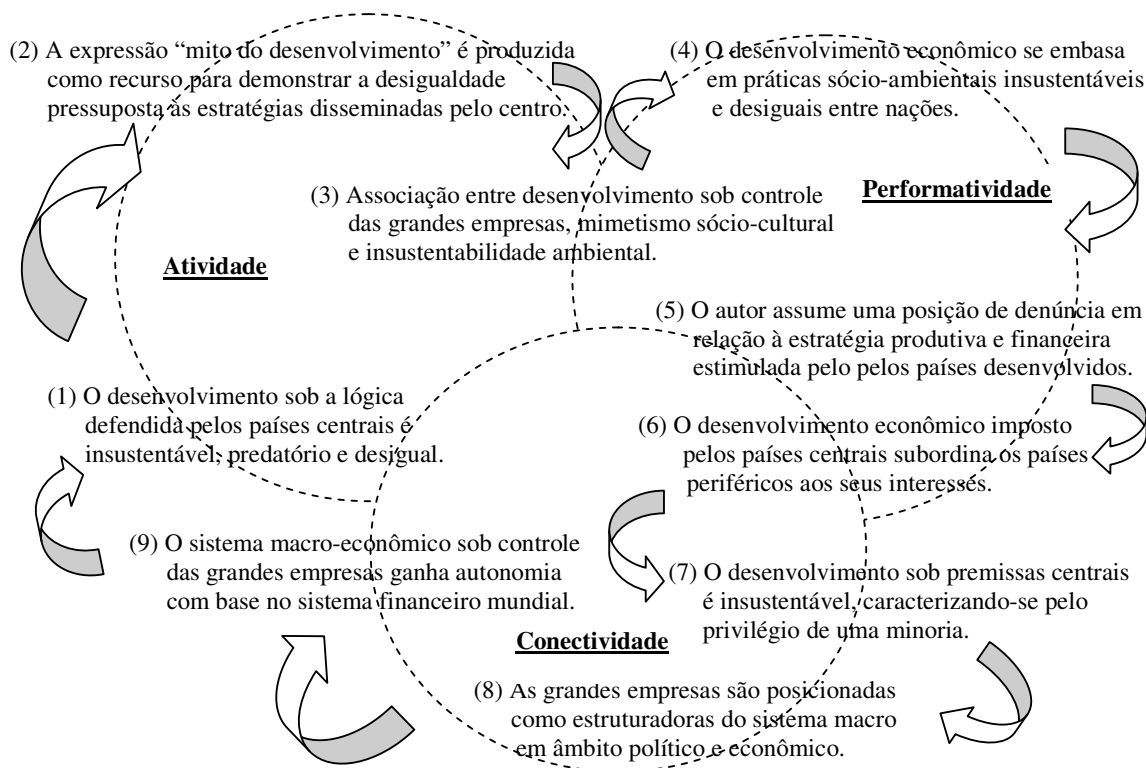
(2) A expressão “mito do desenvolvimento” é produzida como recurso para demonstrar a desigualdade pressuposta às estratégias disseminadas pelo centro.

(4) O desenvolvimento econômico se embasa em práticas sócio-ambientais insustentáveis e desiguais entre nações.

(3) Associação entre desenvolvimento sob controle das grandes empresas, mimetismo sócio-cultural e insustentabilidade ambiental.

Performatividade

Atividade

(5) O autor assume uma posição de denúncia em relação à estratégia produtiva e financeira estimulada pelo pelos países desenvolvidos.

(1) O desenvolvimento sob a lógica defendida pelos países centrais é insustentável, predatório e desigual.

(6) O desenvolvimento econômico imposto pelos países centrais subordina os países periféricos aos seus interesses.

(9) O sistema macro-econômico sob controle das grandes empresas ganha autonomia com base no sistema financeiro mundial.

(7) O desenvolvimento sob premissas centrais é insustentável, caracterizando-se pelo privilégio de uma minoria.

Conectividade

(8) As grandes empresas são posicionadas como estruturadoras do sistema macro em âmbito político e econômico.